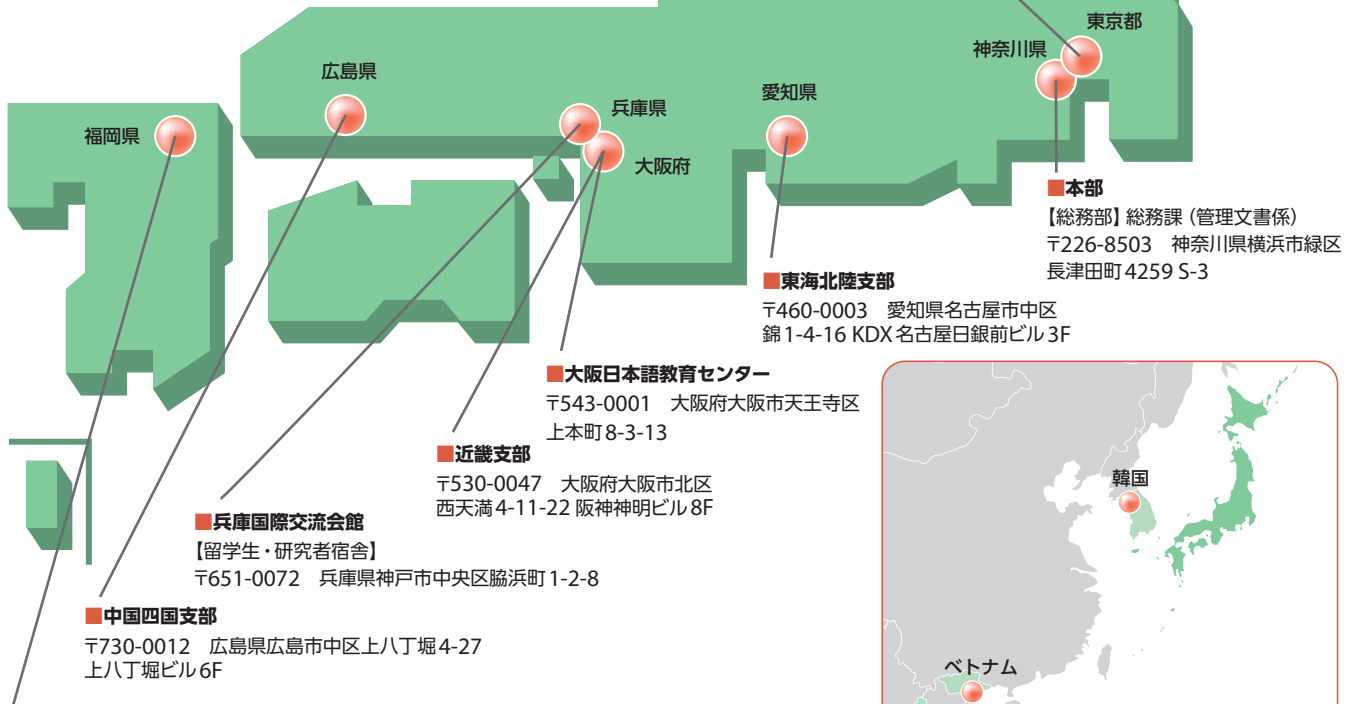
東京都

神奈川県

広島県

兵庫県

愛知県

福岡県

大阪府

■本部
【総務部】総務課（管理文書係）
〒226-8503　神奈川県横浜市緑区長津田町4259 S-3

■東海北陸支部
〒460-0003　愛知県名古屋市中区錦1-4-16 KDX名古屋日銀前ビル3F

■大阪日本語教育センター
〒543-0001　大阪府大阪市天王寺区上本町8-3-13

■近畿支部
〒530-0047　大阪府大阪市北区西天満4-11-22 阪神神明ビル8F

■兵庫国際交流会館
【留学生・研究者宿舎】
〒651-0072　兵庫県神戸市中央区脇浜町1-2-8

■中国四国支部
〒730-0012　広島県広島市中区上八丁堀4-27 上八丁堀ビル6F

韓国

ベトナム